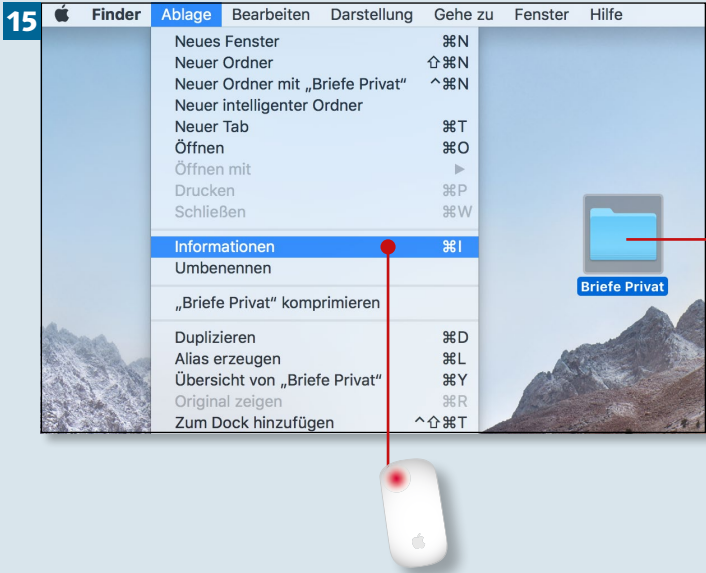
15

Finder Ablage Bearbeiten Darstellung Gehe zu Fenster Hilfe

Neues Fenster ⌘N
Neuer Ordner ⇧⌘N
Neuer Ordner mit „Briefe Privat“ ^⌘N
Neuer intelligenter Ordner
Neuer Tab ⌘T
Öffnen ⌘O
Öffnen mit ▶
Drucken ⌘P
Schließen ⌘W

Informationen ⌘I
Umbenennen

„Briefe Privat“ komprimieren

Duplizieren ⌘D
Alias erzeugen ⌘L
Übersicht von „Briefe Privat“ ⌘Y
Original zeigen ⌘R
Zum Dock hinzufügen ^⇧⌘T

Briefe Privat